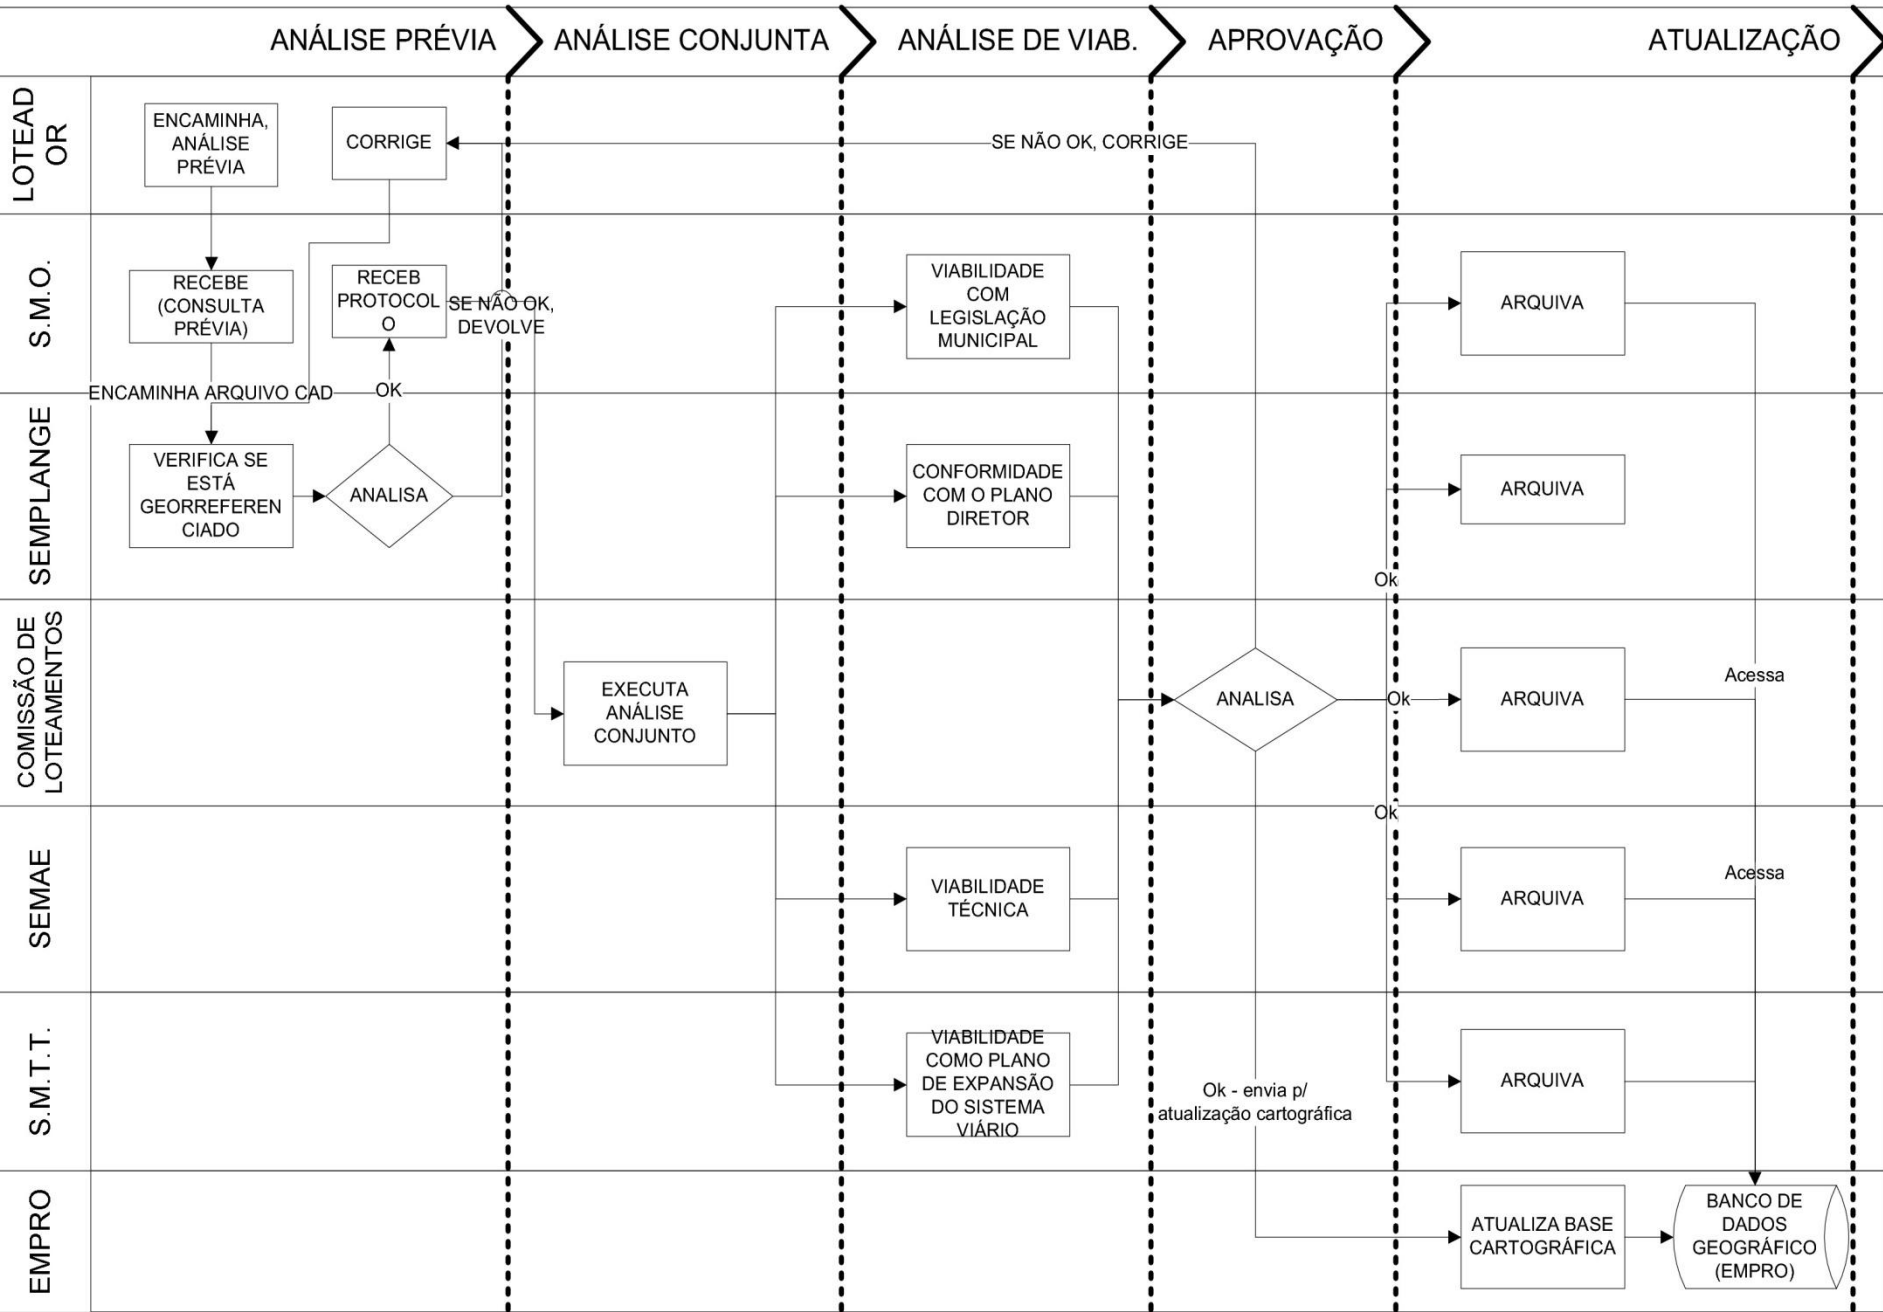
ANÁLISE PRÉVIA | ANÁLISE CONJUNTA | ANÁLISE DE VIAB. | APROVAÇÃO | ATUALIZAÇÃO

LOTEADOR
ENCAMINHA, ANÁLISE PRÉVIA
CORRIGE
SE NÃO OK, CORRIGE

S.M.O.
RECEBE (CONSULTA PRÉVIA)
RECEB PROTOCOLO
SE NÃO OK, DEVOLVE
VIABILIDADE COM LEGISLAÇÃO MUNICIPAL
ARQUIVA

ENCAMINHA ARQUIVO CAD
OK

SEMPLANGE
VERIFICA SE ESTÁ GEORREFERENCIADO
ANALISA
CONFORMIDADE COM O PLANO DIRETOR
ARQUIVA
Ok

COMISSÃO DE LOTEAMENTOS
EXECUTA ANÁLISE CONJUNTO
ANALISA
Ok
ARQUIVA
Acessa
Ok

SEMAE
VIABILIDADE TÉCNICA
ARQUIVA
Acessa

S.M.T.T.
VIABILIDADE COMO PLANO DE EXPANSÃO DO SISTEMA VIÁRIO
Ok - envia p/ atualização cartográfica
ARQUIVA

EMPRO
ATUALIZA BASE CARTOGRÁFICA
BANCO DE DADOS GEOGRÁFICO (EMPRO)